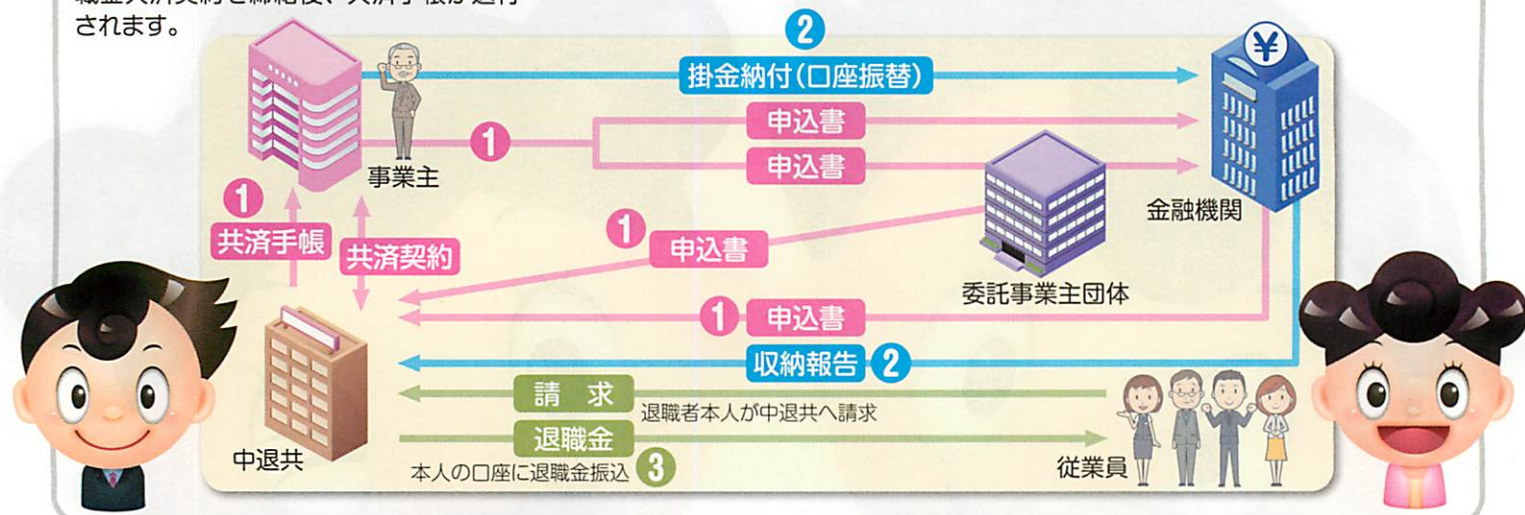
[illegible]
されます。

2
掛金納付(口座振替)

事業主
1
申込書
申込書

金融機関

1
共済手帳
共済契約

1
申込書

委託事業主団体

1
申込書

収納報告
2

請　求
退職者本人が中退共へ請求

退職金
本人の口座に退職金振込
3

中退共

従業員